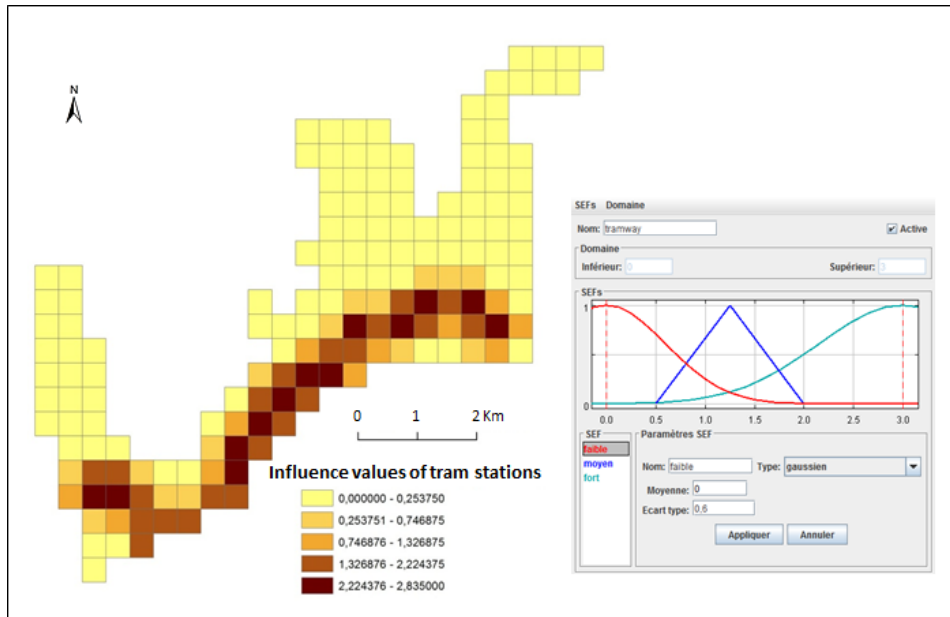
N

0 1 2 Km

Influence values of tram stations

0,000000 - 0,253750
0,253751 - 0,746875
0,746876 - 1,326875
1,326876 - 2,224375
2,224376 - 2,835000

SEFs Domaine

Nom: tramway

Active

Domaine

Inférieur: 0

Supérieur: 3

SEFs

1

0

0.0 0.5 1.0 1.5 2.0 2.5 3.0

SEF

faible
moyen
fort

Paramètres SEF

Nom: faible

Type: gaussien

Moyenne: 0

Ecart type: 0,6

Appliquer

Annuler